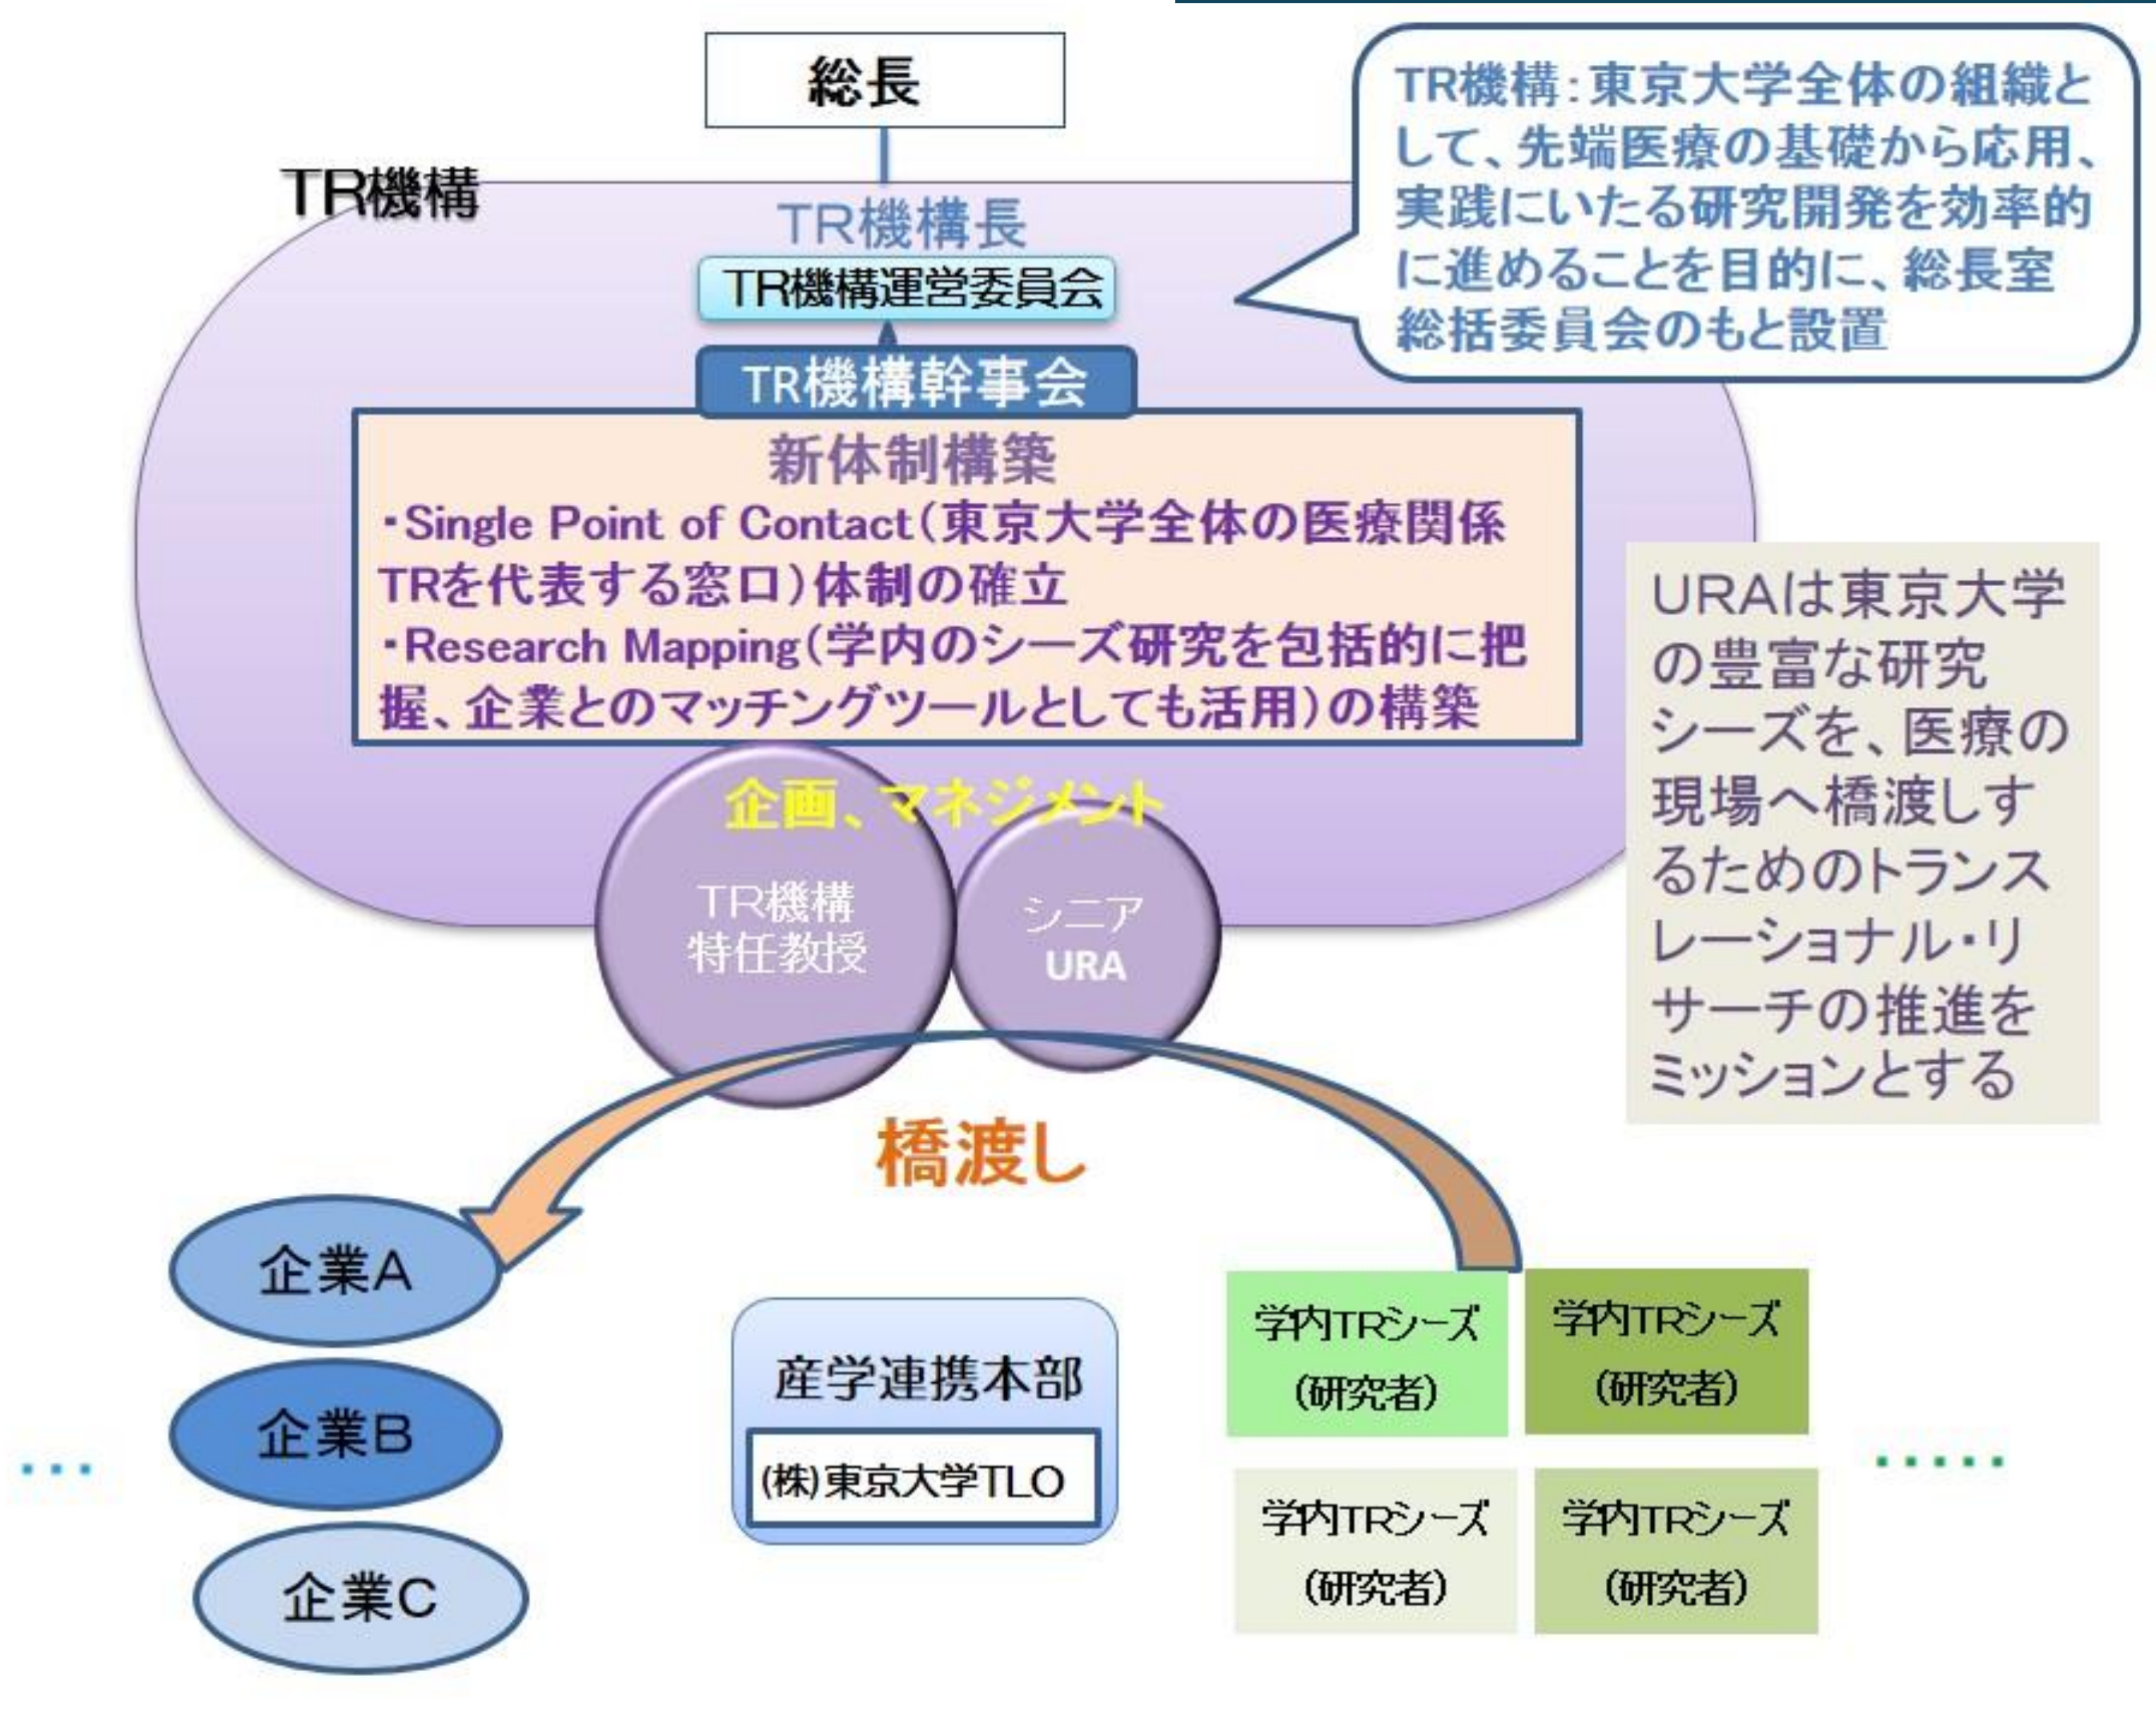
総長

TR機構

TR機構長

TR機構運営委員会

TR機構幹事会

TR機構：東京大学全体の組織として、先端医療の基礎から応用、実践にいたる研究開発を効率的に進めることを目的に、総長室総括委員会のもと設置

新体制構築
・Single Point of Contact（東京大学全体の医療関係TRを代表する窓口）体制の確立
・Research Mapping（学内のシーズ研究を包括的に把握、企業とのマッチングツールとしても活用）の構築

URAは東京大学の豊富な研究シーズを、医療の現場へ橋渡しするためのトランスレーショナル・リサーチの推進をミッションとする

企画、マネジメント

TR機構 特任教授

シニア URA

橋渡し

企業A

企業B

企業C

・・・

産学連携本部

(株)東京大学TLO

学内TRシーズ（研究者）

学内TRシーズ（研究者）

学内TRシーズ（研究者）

学内TRシーズ（研究者）

・・・・・